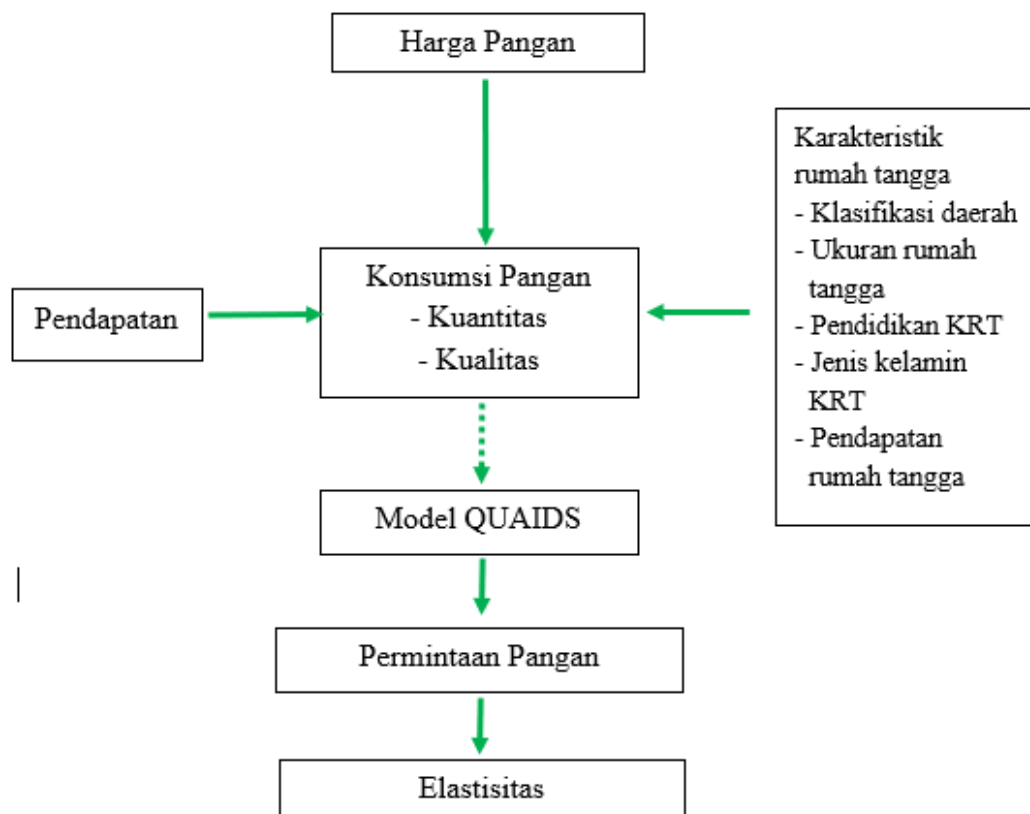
Harga Pangan

Pendapatan

Konsumsi Pangan
- Kuantitas
- Kualitas

Karakteristik rumah tangga
- Klasifikasi daerah
- Ukuran rumah tangga
- Pendidikan KRT
- Jenis kelamin KRT
- Pendapatan rumah tangga

Model QUAIDS

Permintaan Pangan

Elastisitas